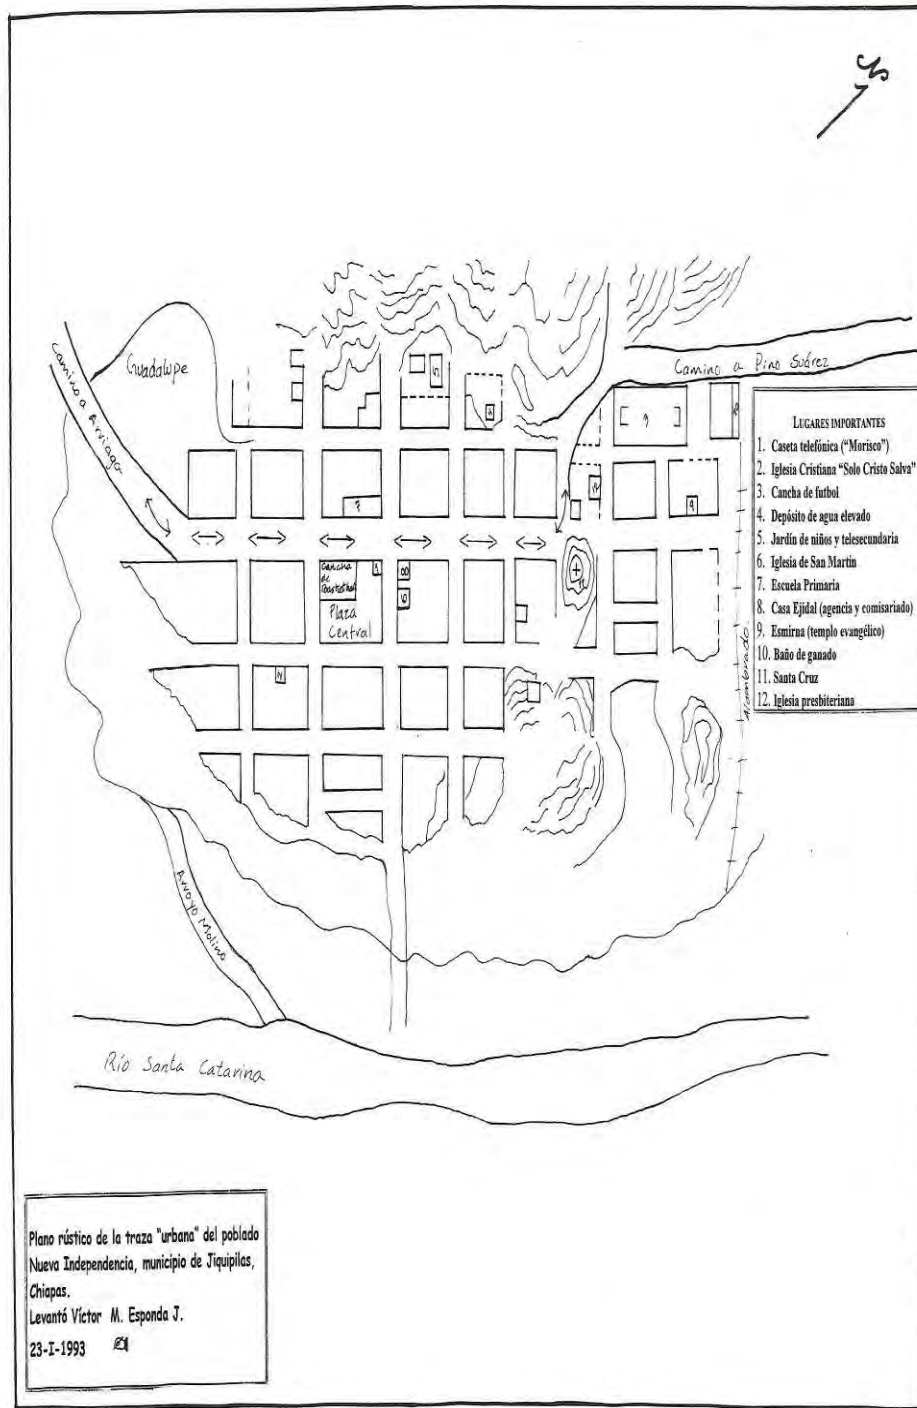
Guadalupe

Camino a Arriaga

Camino a Pino Suárez

LUGARES IMPORTANTES
1. Caseta telefónica ("Morisco")
2. Iglesia Cristiana "Solo Cristo Salva"
3. Cancha de futbol
4. Depósito de agua elevado
5. Jardín de niños y telesecundaria
6. Iglesia de San Martín
7. Escuela Primaria
8. Casa Ejidal (agencia y comisariado)
9. Esmirna (templo evangélico)
10. Baño de ganado
11. Santa Cruz
12. Iglesia presbiteriana

Cancha de Basquetbol

Plaza Central

Alambrado

Arroyo Molino

Río Santa Catarina

Plano rústico de la traza "urbana" del poblado Nueva Independencia, municipio de Jiquipilas, Chiapas.
Levantó Víctor M. Esponda J.
23-I-1993